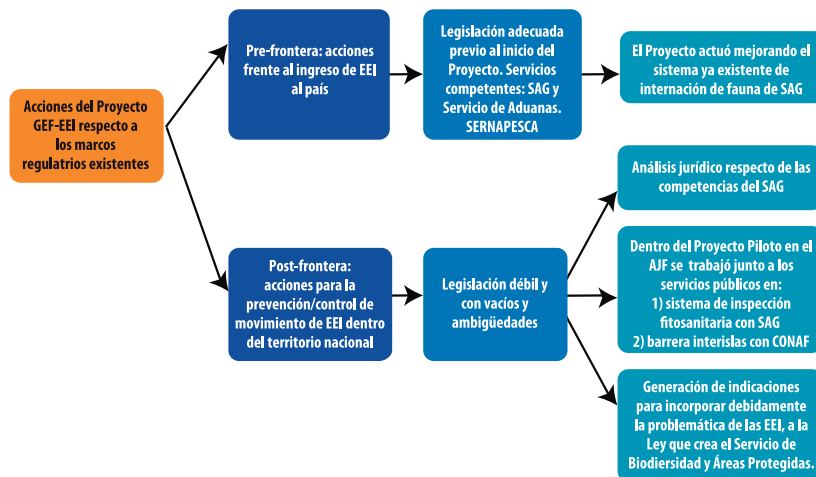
Acciones del Proyecto GEF-EEI respecto a los marcos regulatrios existentes

Pre-frontera: acciones frente al ingreso de EEI al país

Legislación adecuada previo al inicio del Proyecto. Servicios competentes: SAG y Servicio de Aduanas. SERNAPESCA

El Proyecto actuó mejorando el sistema ya existente de internación de fauna de SAG

Post-frontera: acciones para la prevención/control de movimiento de EEI dentro del territorio nacional

Legislación débil y con vacíos y ambigüedades

Análisis jurídico respecto de las competencias del SAG

Dentro del Proyecto Piloto en el AJF se trabajó junto a los servicios públicos en:
1) sistema de inspección fitosanitaria con SAG
2) barrera interislas con CONAF

Generación de indicaciones para incorporar debidamente la problemática de las EEI, a la Ley que crea el Servicio de Biodiersidad y Áreas Protegidas.